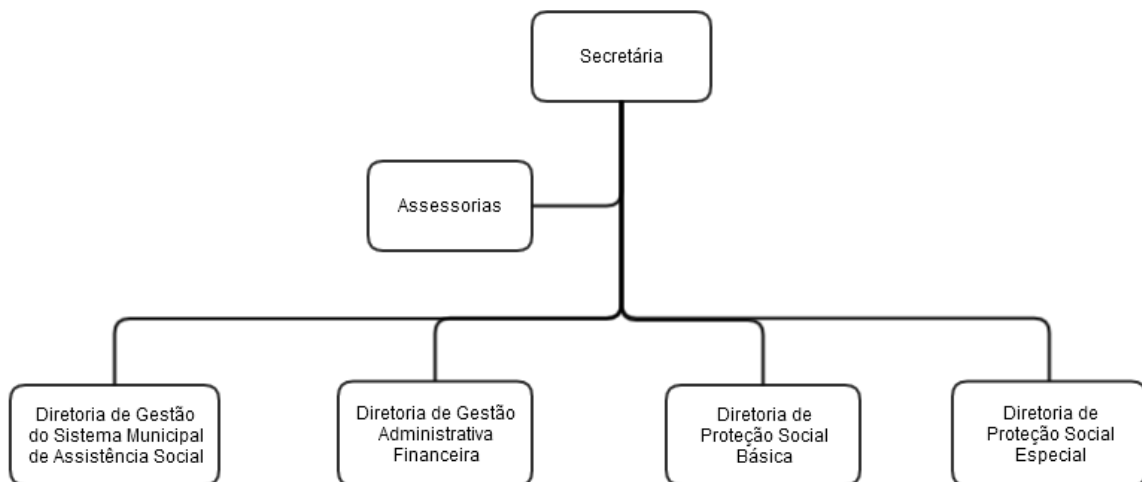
Secretária

Assessorias

Diretoria de Gestão do Sistema Municipal de Assistência Social

Diretoria de Gestão Administrativa Financeira

Diretoria de Proteção Social Básica

Diretoria de Proteção Social Especial